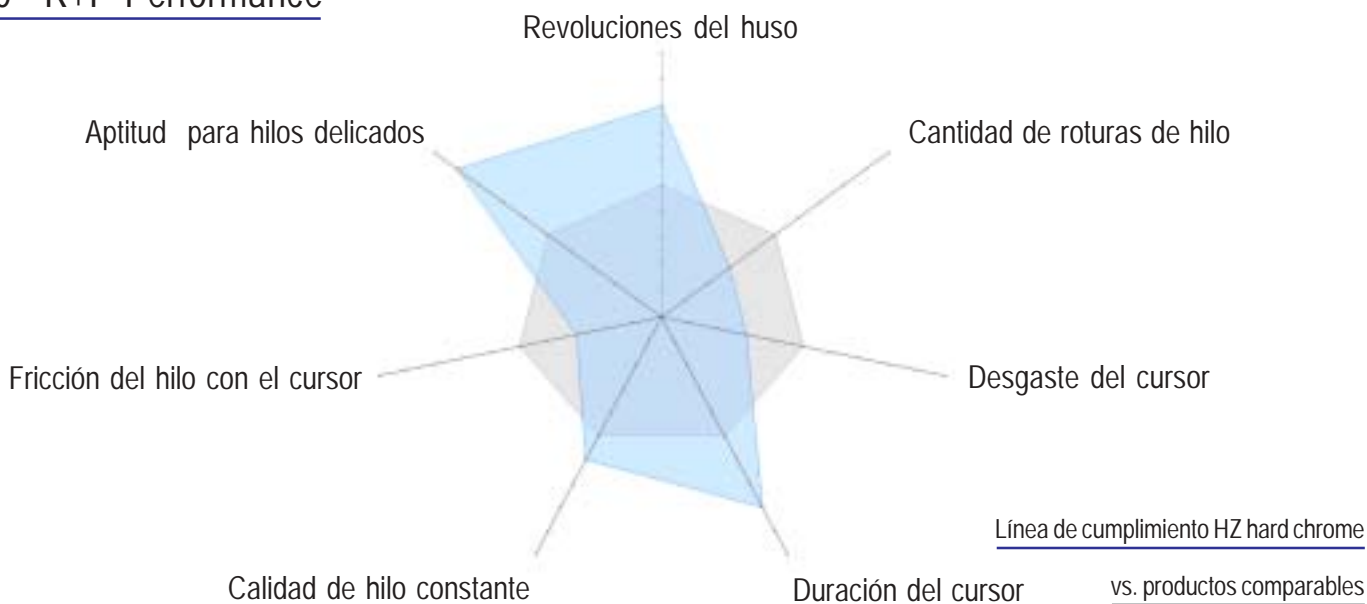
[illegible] R+F Performance

Revoluciones del huso

Aptitud para hilos delicados

Cantidad de roturas de hilo

Fricción del hilo con el cursor

Desgaste del cursor

Calidad de hilo constante

Duración del cursor

Línea de cumplimiento HZ hard chrome

vs. productos comparables